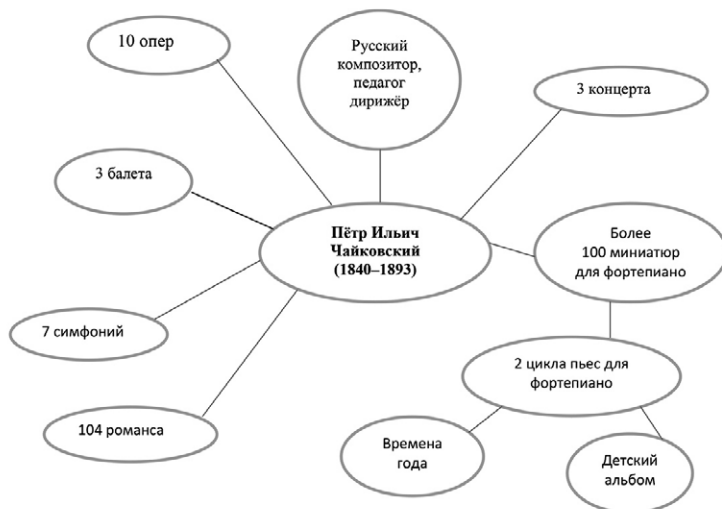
10 опер

Русский композитор, педагог дирижёр

3 концерта

3 балета

Пётр Ильич Чайковский (1840–1893)

Более 100 миниатюр для фортепиано

7 симфоний

2 цикла пьес для фортепиано

104 романса

Времена года

Детский альбом